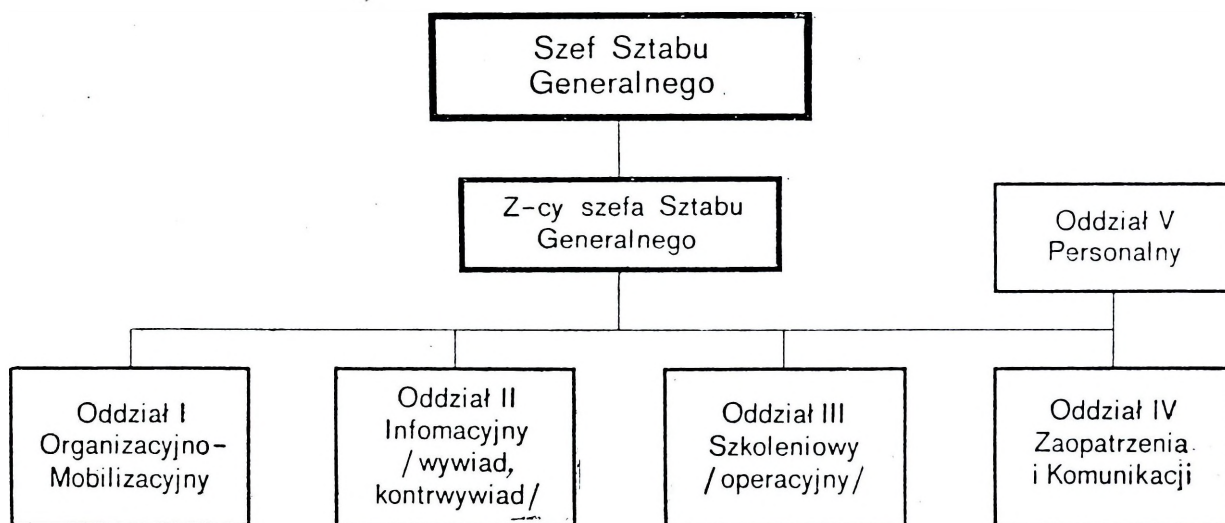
Szef Sztabu Generalnego

Z-cy szefa Sztabu Generalnego

Oddział V Personalny

Oddział I Organizacyjno-Mobilizacyjny

Oddział II Infomacyjny / wywiad, kontrwywiad/

Oddział III Szkoleniowy / operacyjny/

Oddział IV Zaopatrzenia i Komunikacji